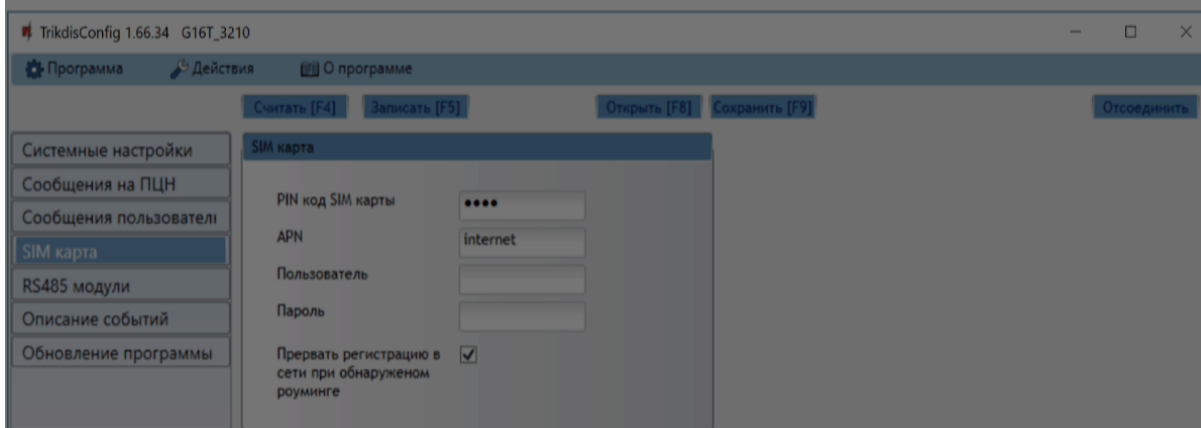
TrikdisConfig 1.66.34 G16T_3210

Программа Действия О программе

Считать [F4] Записать [F5] Открыть [F8] Сохранить [F9] Отсоединить

Системные настройки
Сообщения на ПЦН
Сообщения пользователі
SIM карта
RS485 модули
Описание событий
Обновление программы

SIM карта

PIN код SIM карты ••••
APN internet
Пользователь
Пароль
Прервать регистрацию в сети при обнаруженом роуминге